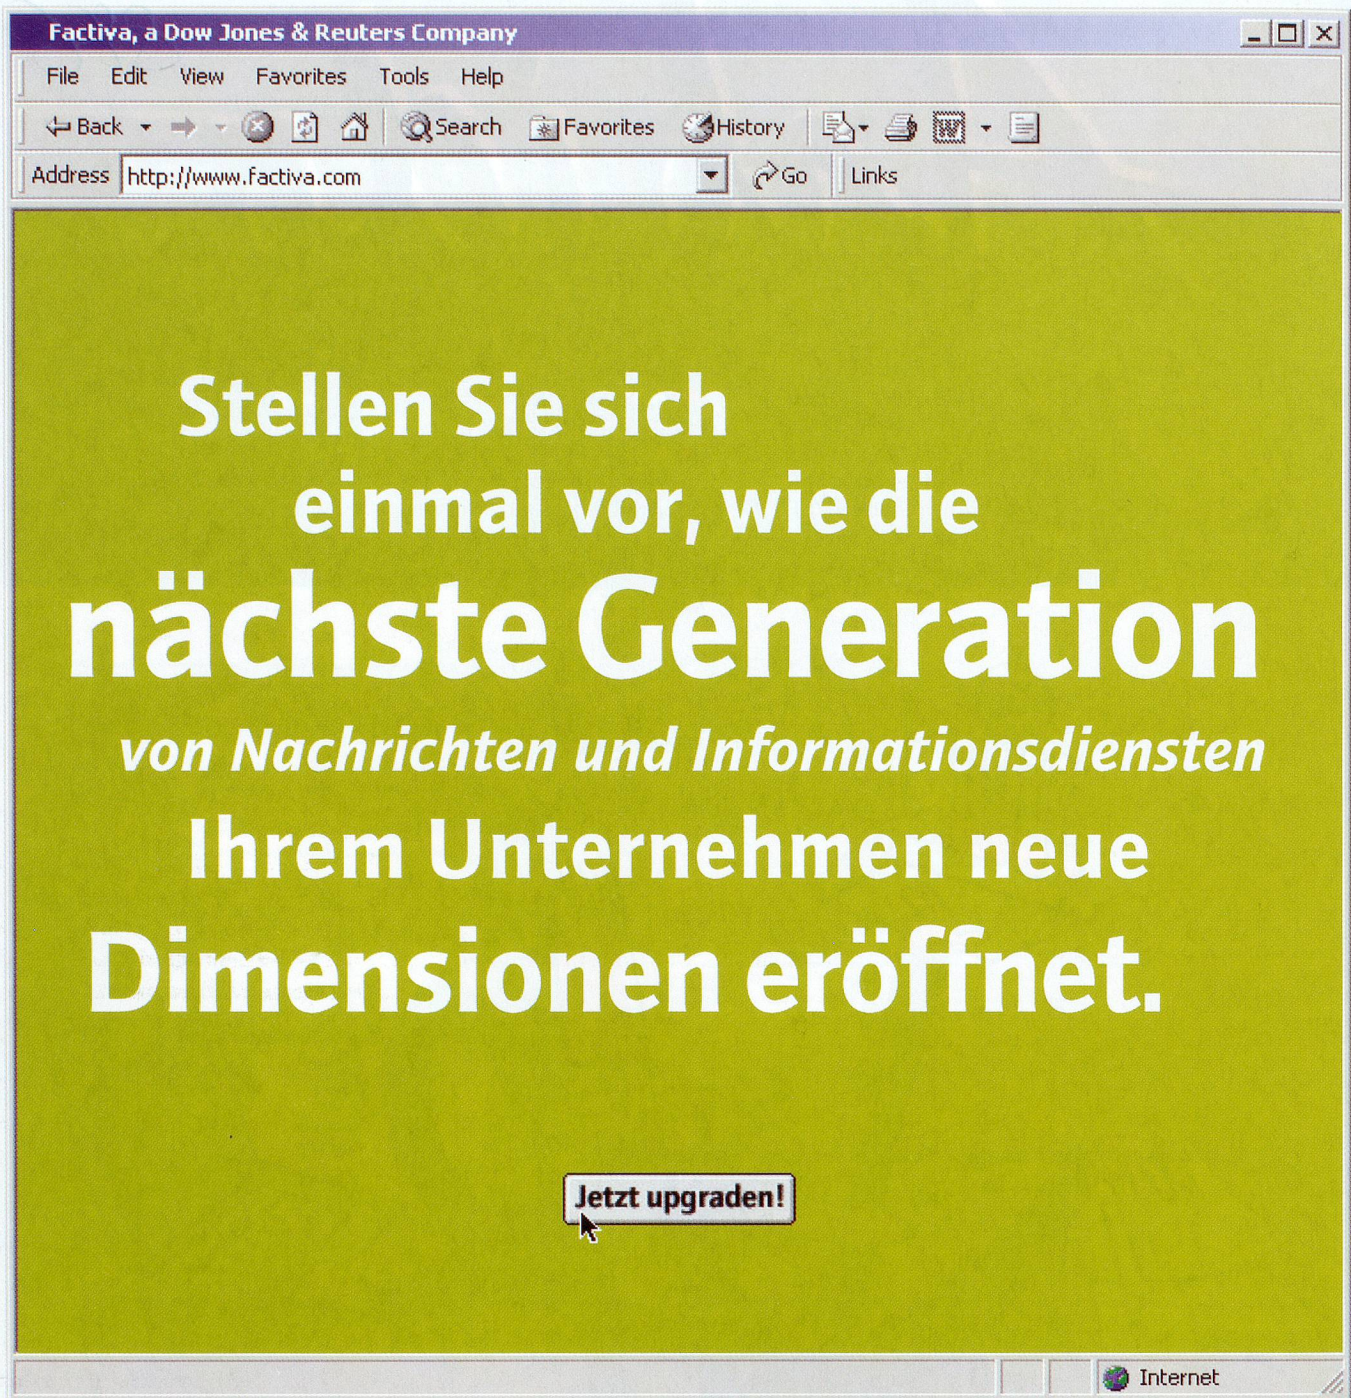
Factiva, a Dow Jones & Reuters Company

File Edit View Favorites Tools Help

Back Search Favorites History

Address http://www.factiva.com Go Links

Stellen Sie sich einmal vor, wie die nächste Generation von Nachrichten und Informationsdiensten Ihrem Unternehmen neue Dimensionen eröffnet.

Jetzt upgraden!

Internet